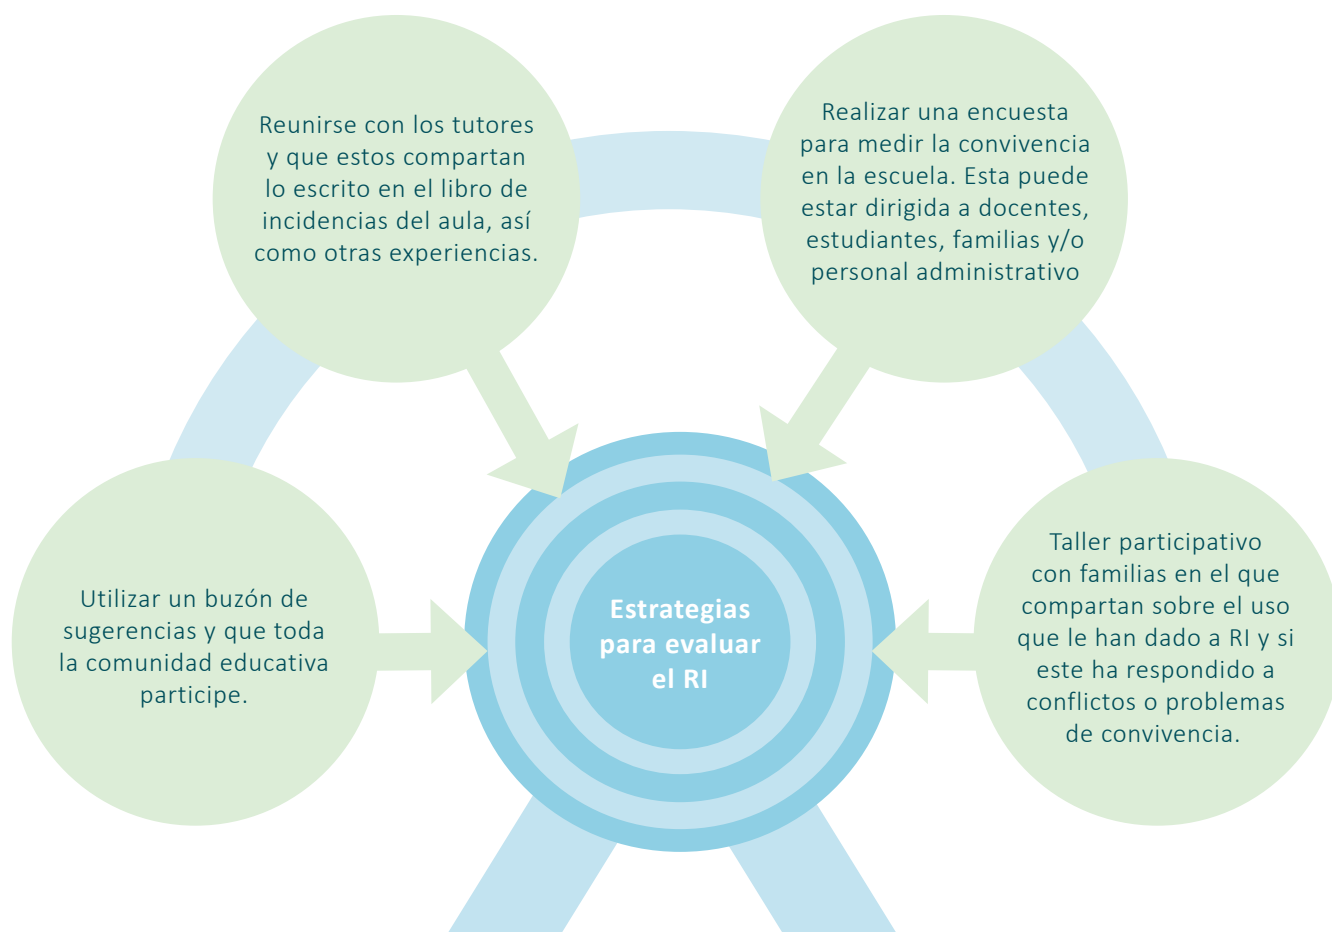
Estrategias para evaluar el RI

Reunirse con los tutores y que estos compartan lo escrito en el libro de incidencias del aula, así como otras experiencias.

Realizar una encuesta para medir la convivencia en la escuela. Esta puede estar dirigida a docentes, estudiantes, familias y/o personal administrativo

Utilizar un buzón de sugerencias y que toda la comunidad educativa participe.

Taller participativo con familias en el que compartan sobre el uso que le han dado a RI y si este ha respondido a conflictos o problemas de convivencia.